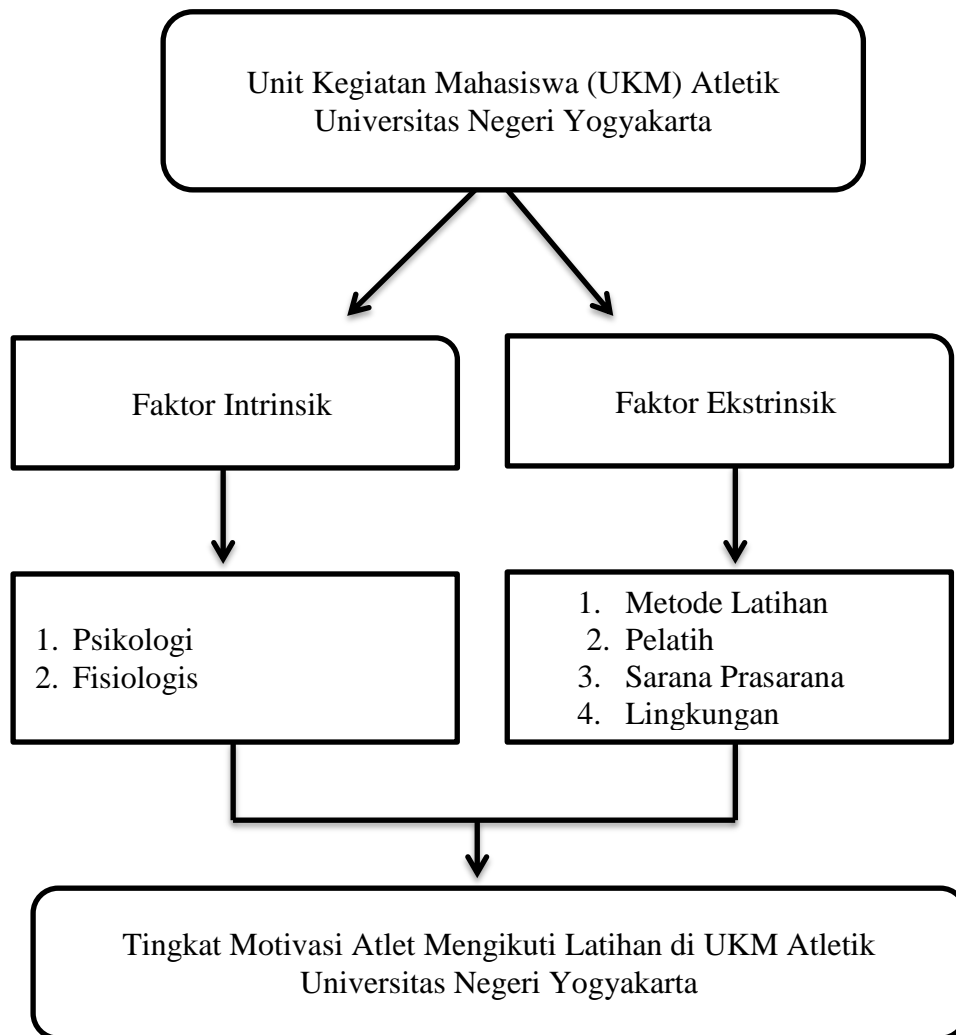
Unit Kegiatan Mahasiswa (UKM) Atletik Universitas Negeri Yogyakarta

Faktor Intrinsik

Faktor Ekstrinsik

1. Psikologi
2. Fisiologis

1. Metode Latihan
2. Pelatih
3. Sarana Prasarana
4. Lingkungan

Tingkat Motivasi Atlet Mengikuti Latihan di UKM Atletik Universitas Negeri Yogyakarta